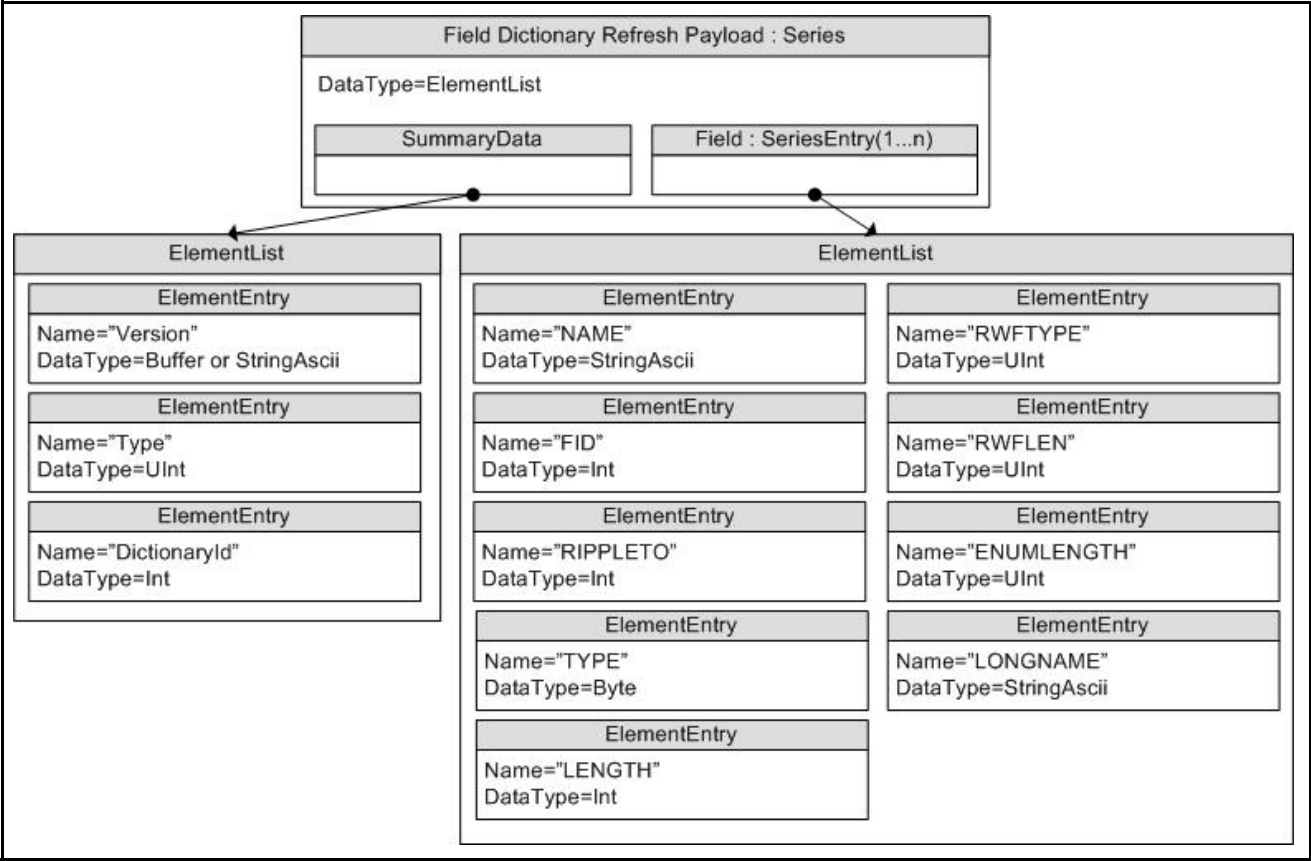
Field Dictionary Refresh Payload : Series

DataType=ElementList

SummaryData

Field : SeriesEntry(1...n)

ElementList

ElementEntry
Name="Version"
DataType=Buffer or StringAscii

ElementEntry
Name="Type"
DataType=UInt

ElementEntry
Name="DictionaryId"
DataType=Int

ElementList

ElementEntry
Name="NAME"
DataType=StringAscii

ElementEntry
Name="FID"
DataType=Int

ElementEntry
Name="RIPPLETO"
DataType=Int

ElementEntry
Name="TYPE"
DataType=Byte

ElementEntry
Name="LENGTH"
DataType=Int

ElementEntry
Name="RWFTYPE"
DataType=UInt

ElementEntry
Name="RWFLEN"
DataType=UInt

ElementEntry
Name="ENUMLENGTH"
DataType=UInt

ElementEntry
Name="LONGNAME"
DataType=StringAscii